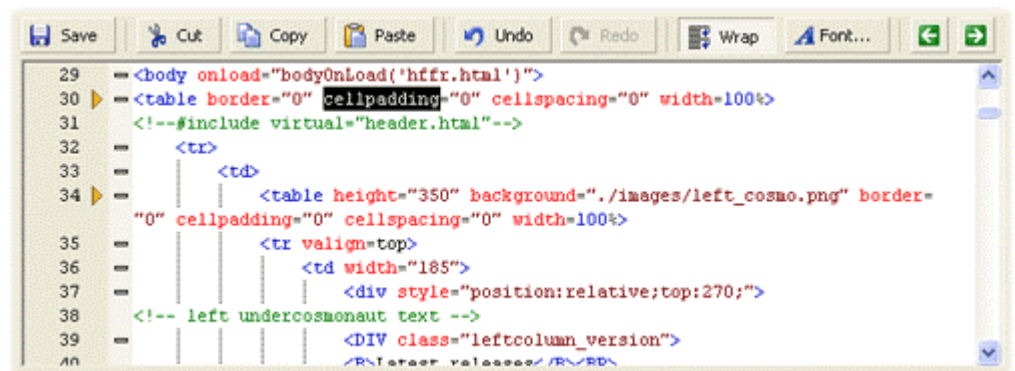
Save Cut Copy Paste Undo Redo Wrap Font...

29 <body onload="bodyOnLoad('hffr.html')">
30 <table border="0" cellpadding="0" cellspacing="0" width=100%>
31 <!--#include virtual="header.html"-->
32 <tr>
33 <td>
34 <table height="350" background="./images/left_cosmo.png" border="0" cellpadding="0" cellspacing="0" width=100%>
35 <tr valign=top>
36 <td width="185">
37 <div style="position:relative;top:270;">
38 <!-- left undercosmonaut text -->
39 <DIV class="leftcolumn_version">
40 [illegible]